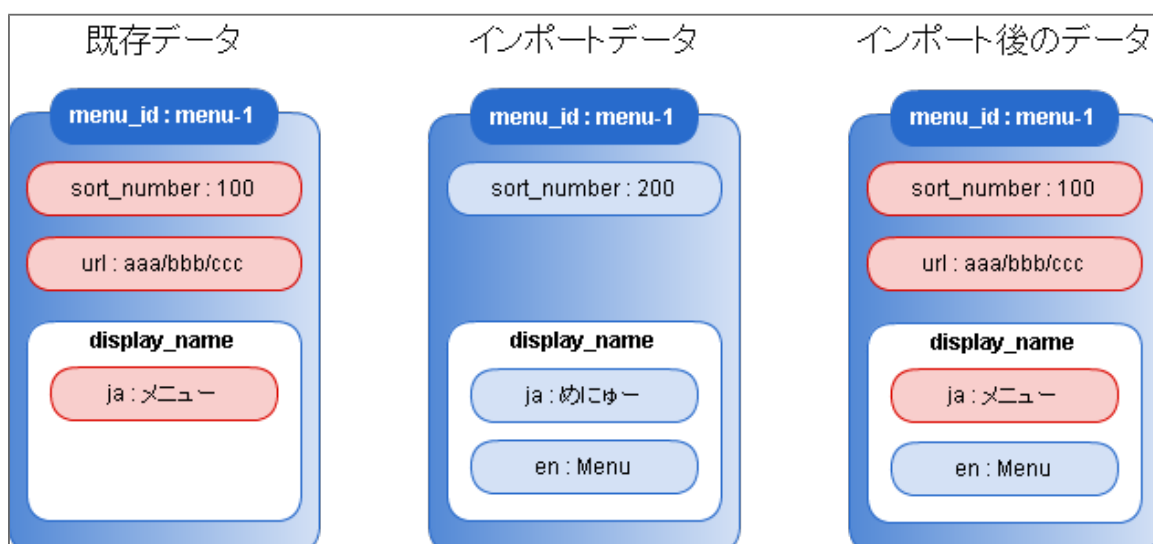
既存データ

menu_id : menu-1

sort_number : 100

url : aaa/bbb/ccc

display_name

ja : メニュー

インポートデータ

menu_id : menu-1

sort_number : 200

display_name

ja : めにゅー

en : Menu

インポート後のデータ

menu_id : menu-1

sort_number : 100

url : aaa/bbb/ccc

display_name

ja : メニュー

en : Menu